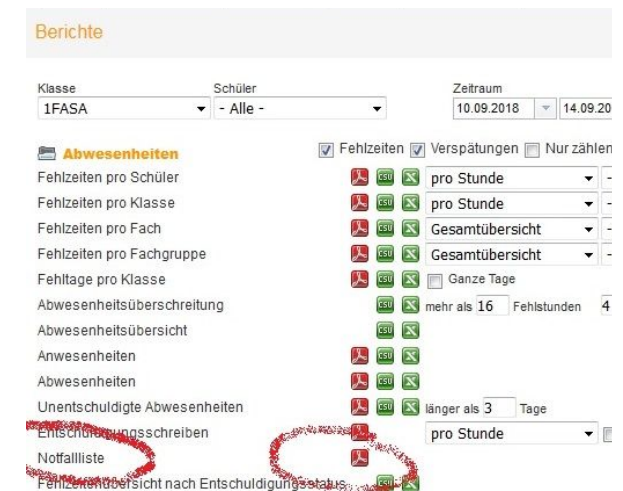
Berichte

Klasse
1FASA

Schüler
- Alle -

Zeitraum
10.09.2018
14.09.20

Abwesenheiten

Fehlzeiten
Verspätungen
Nur zählen

Fehlzeiten pro Schüler
CSV
pro Stunde

Fehlzeiten pro Klasse
CSV
pro Stunde

Fehlzeiten pro Fach
CSV
Gesamtübersicht

Fehlzeiten pro Fachgruppe
CSV
Gesamtübersicht

Fehltage pro Klasse
CSV
Ganze Tage

Abwesenheitsüberschreitung
CSV
mehr als 16 Fehlstunden 4

Abwesenheitsübersicht
CSV

Anwesenheiten

Abwesenheiten

Unentschuldigte Abwesenheiten
CSV
länger als 3 Tage

Entschuldigungsschreiben
pro Stunde

Notfallliste

Fehlzeitenübersicht nach Entschuldigungsstatus
CSV